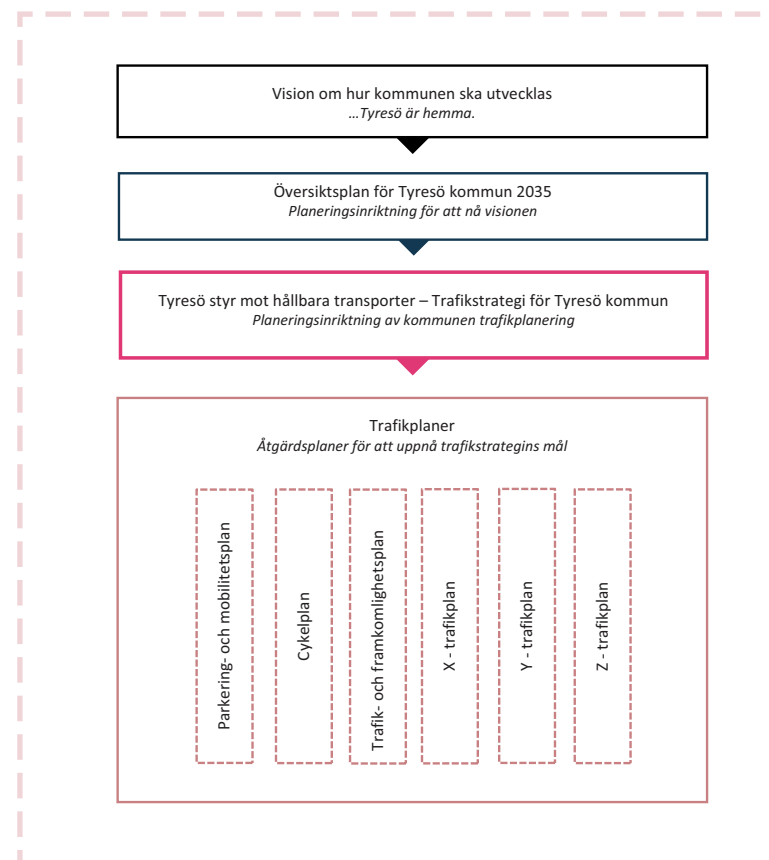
Vision om hur kommunen ska utvecklas
…Tyresö är hemma.

Översiktsplan för Tyresö kommun 2035
Planeringsinriktning för att nå visionen

Tyresö styr mot hållbara transporter – Trafikstrategi för Tyresö kommun
Planeringsinriktning av kommunen trafikplanering

Trafikplaner
Åtgärdsplaner för att uppnå trafikstrategins mål

Parkering- och mobilitetsplan

Cykelplan

Trafik- och framkomlighetsplan

X - trafikplan

Y - trafikplan

Z - trafikplan